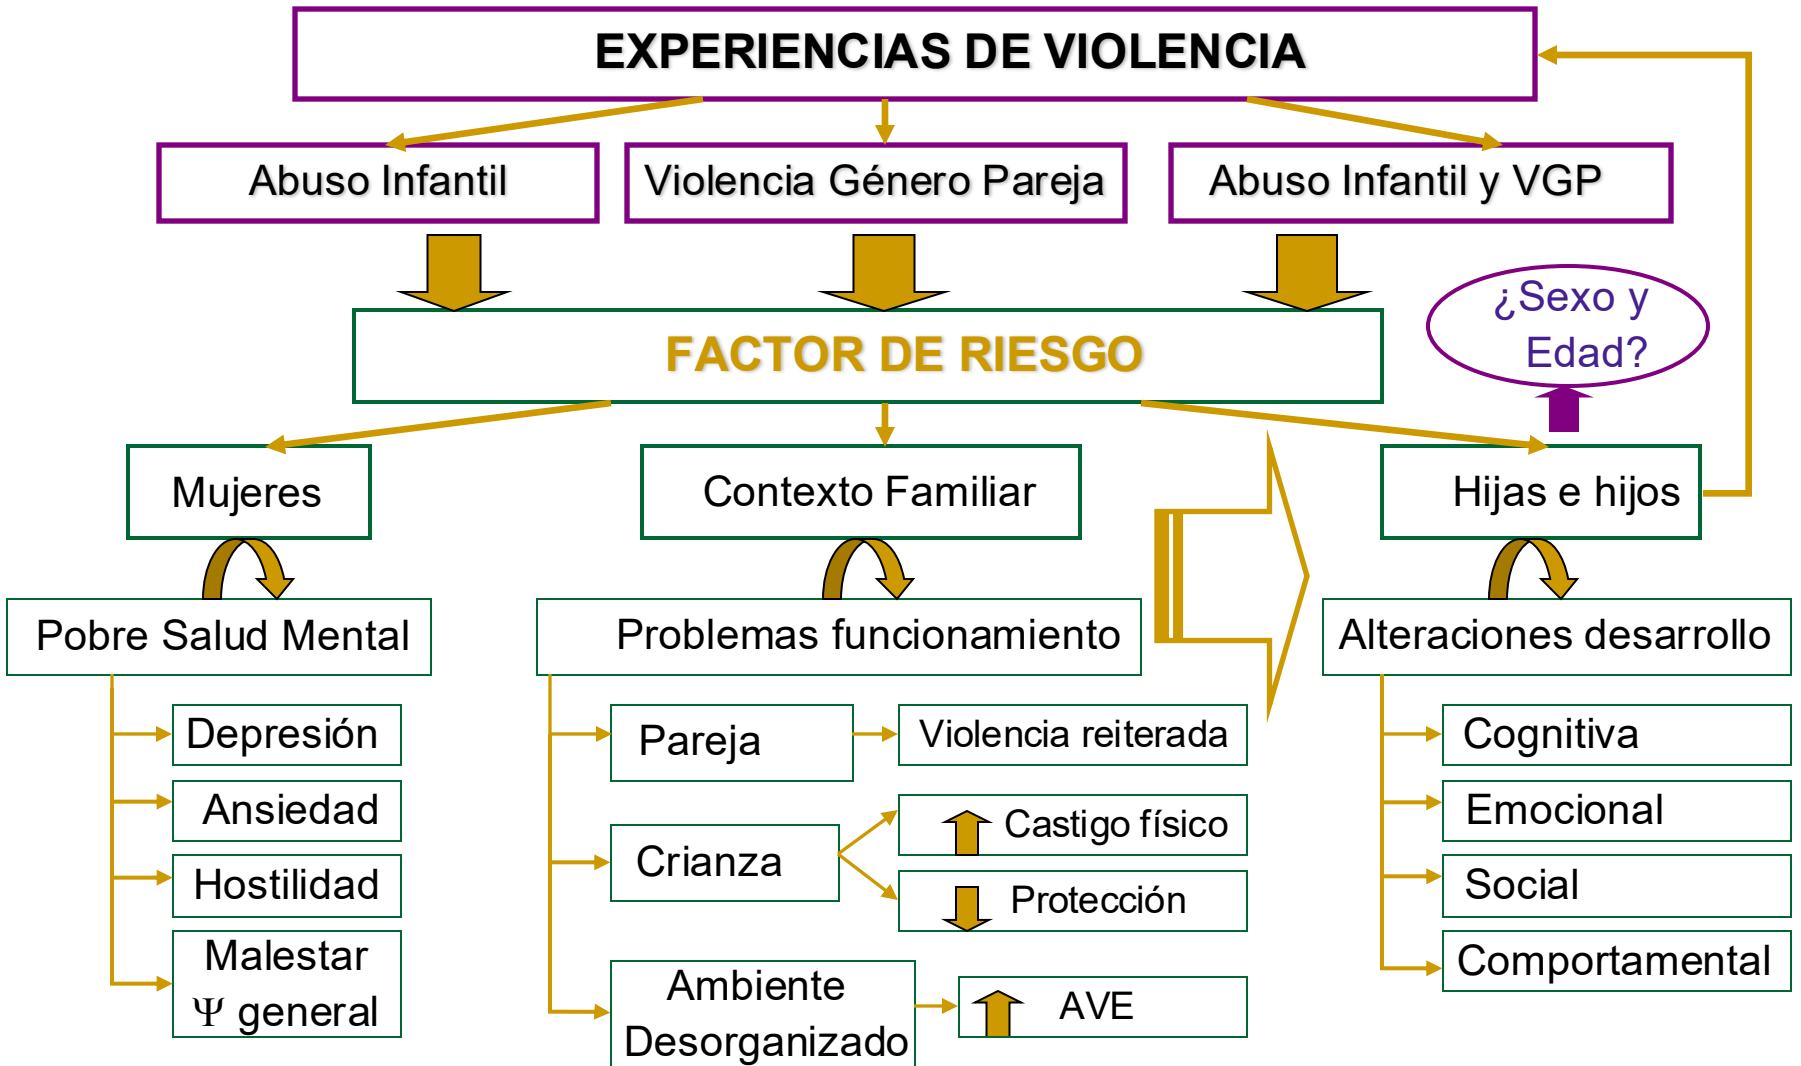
EXPERIENCIAS DE VIOLENCIA

Abuso Infantil

Violencia Género Pareja

Abuso Infantil y VGP

FACTOR DE RIESGO

¿Sexo y Edad?

Mujeres

Contexto Familiar

Hijas e hijos

Pobre Salud Mental

Depresión

Ansiedad

Hostilidad

Malestar $\Psi$ general

Problemas funcionamiento

Pareja

Violencia reiterada

Crianza

Castigo físico

Protección

Ambiente Desorganizado

AVE

Alteraciones desarrollo

Cognitiva

Emocional

Social

Comportamental